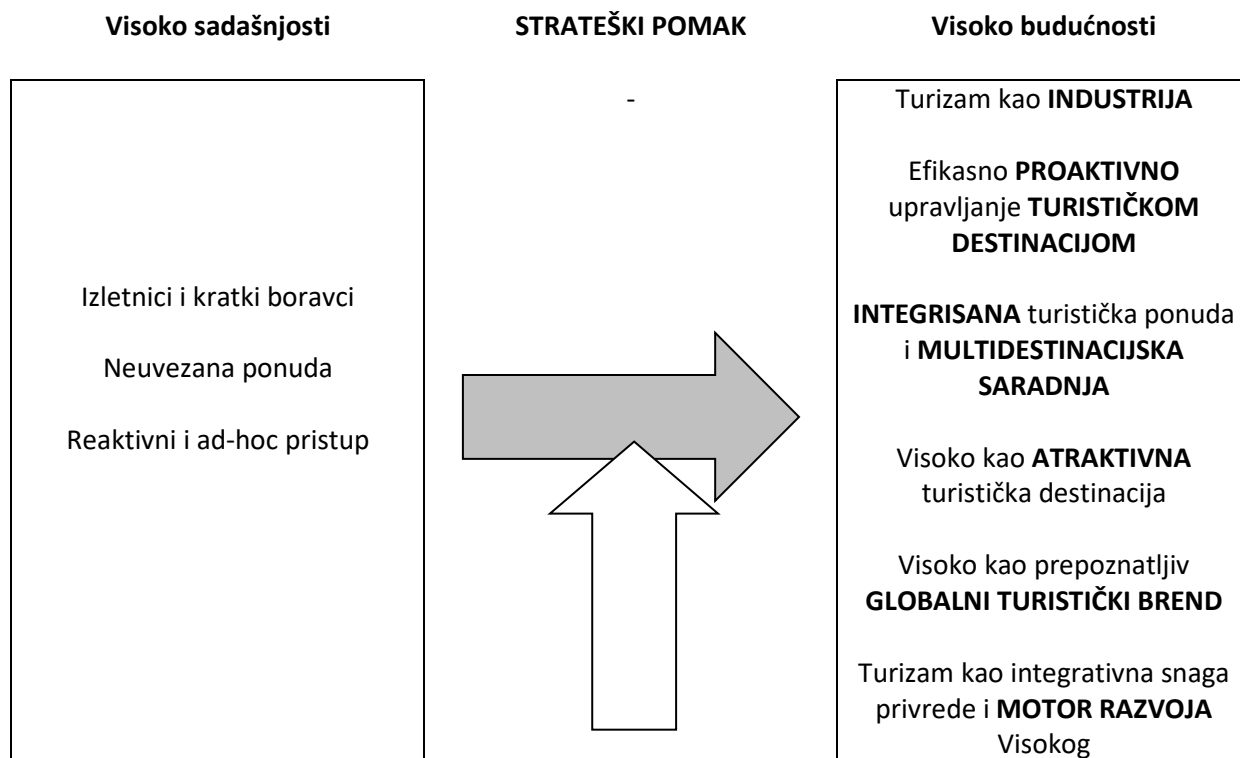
Visoko sadašnjosti

STRATEŠKI POMAK

Visoko budućnosti

Izletnici i kratki boravci

Neuvezana ponuda

Reaktivni i ad-hoc pristup

-

Turizam kao INDUSTRIJA

Efikasno PROAKTIVNO upravljanje TURISTIČKOM DESTINACIJOM

INTEGRISANA turistička ponuda i MULTIDESTINACIJSKA SARADNJA

Visoko kao ATRAKTIVNA turistička destinacija

Visoko kao prepoznatljiv GLOBALNI TURISTIČKI BREND

Turizam kao integrativna snaga privrede i MOTOR RAZVOJA Visokog